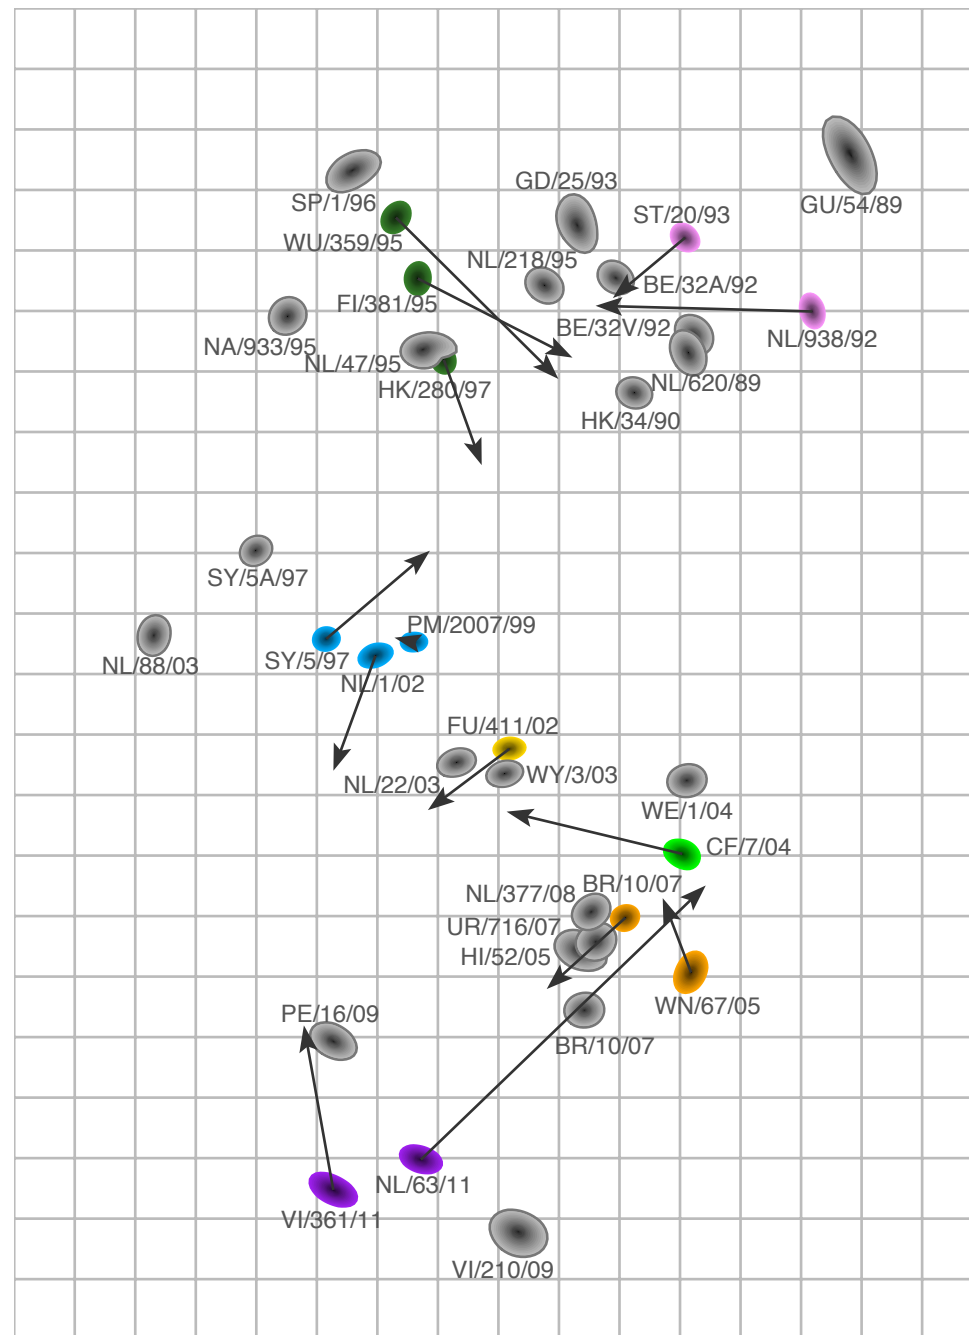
SP/1/96
GD/25/93
GU/54/89
ST/20/93
WU/359/95
NL/218/95
BE/32A/92
FI/381/95
NA/933/95
BE/32V/92
NL/938/92
NL/47/95
HK/280/97
NL/620/89
HK/34/90
SY/5A/97
PM/2007/99
NL/88/03
SY/5/97
NL/1/02
FU/411/02
WY/3/03
NL/22/03
WE/1/04
CF/7/04
NL/377/08
BR/10/07
UR/716/07
HI/52/05
WN/67/05
BR/10/07
PE/16/09
NL/63/11
VI/361/11
VI/210/09